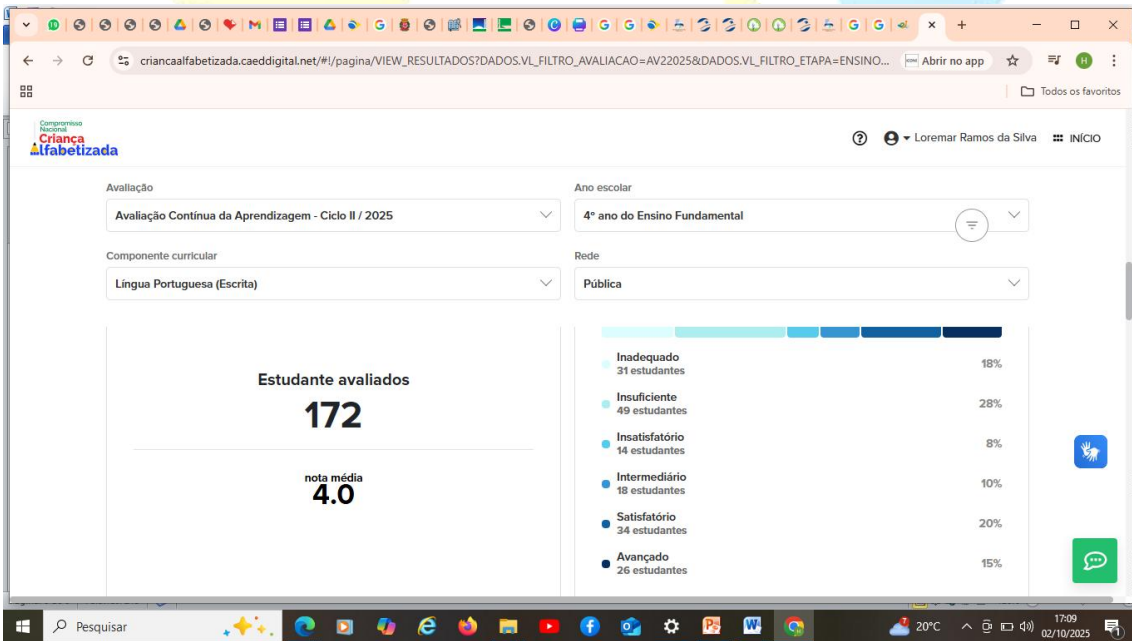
criancaalfabetizada.caeddigital.net/#!/pagina/VIEW_RESULTADOS?DADOS.VL_FILTRO_AVALIACAO=AV22025&DADOS.VL_FILTRO_ETAPA=ENSINO...

Abrir no app

Todos os favoritos

Compromisso Nacional Criança Alfabetizada

Loremar Ramos da Silva INÍCIO

Avaliação
Avaliação Contínua da Aprendizagem - Ciclo II / 2025

Ano escolar
4º ano do Ensino Fundamental

Componente curricular
Língua Portuguesa (Escrita)

Rede
Pública

Estudante avaliados
172

nota média
4.0

Inadequado
31 estudantes
18%

Insuficiente
49 estudantes
28%

Insatisfatório
14 estudantes
8%

Intermediário
18 estudantes
10%

Satisfatório
34 estudantes
20%

Avançado
26 estudantes
15%

Pesquisar

20°C

17:09
02/10/2025